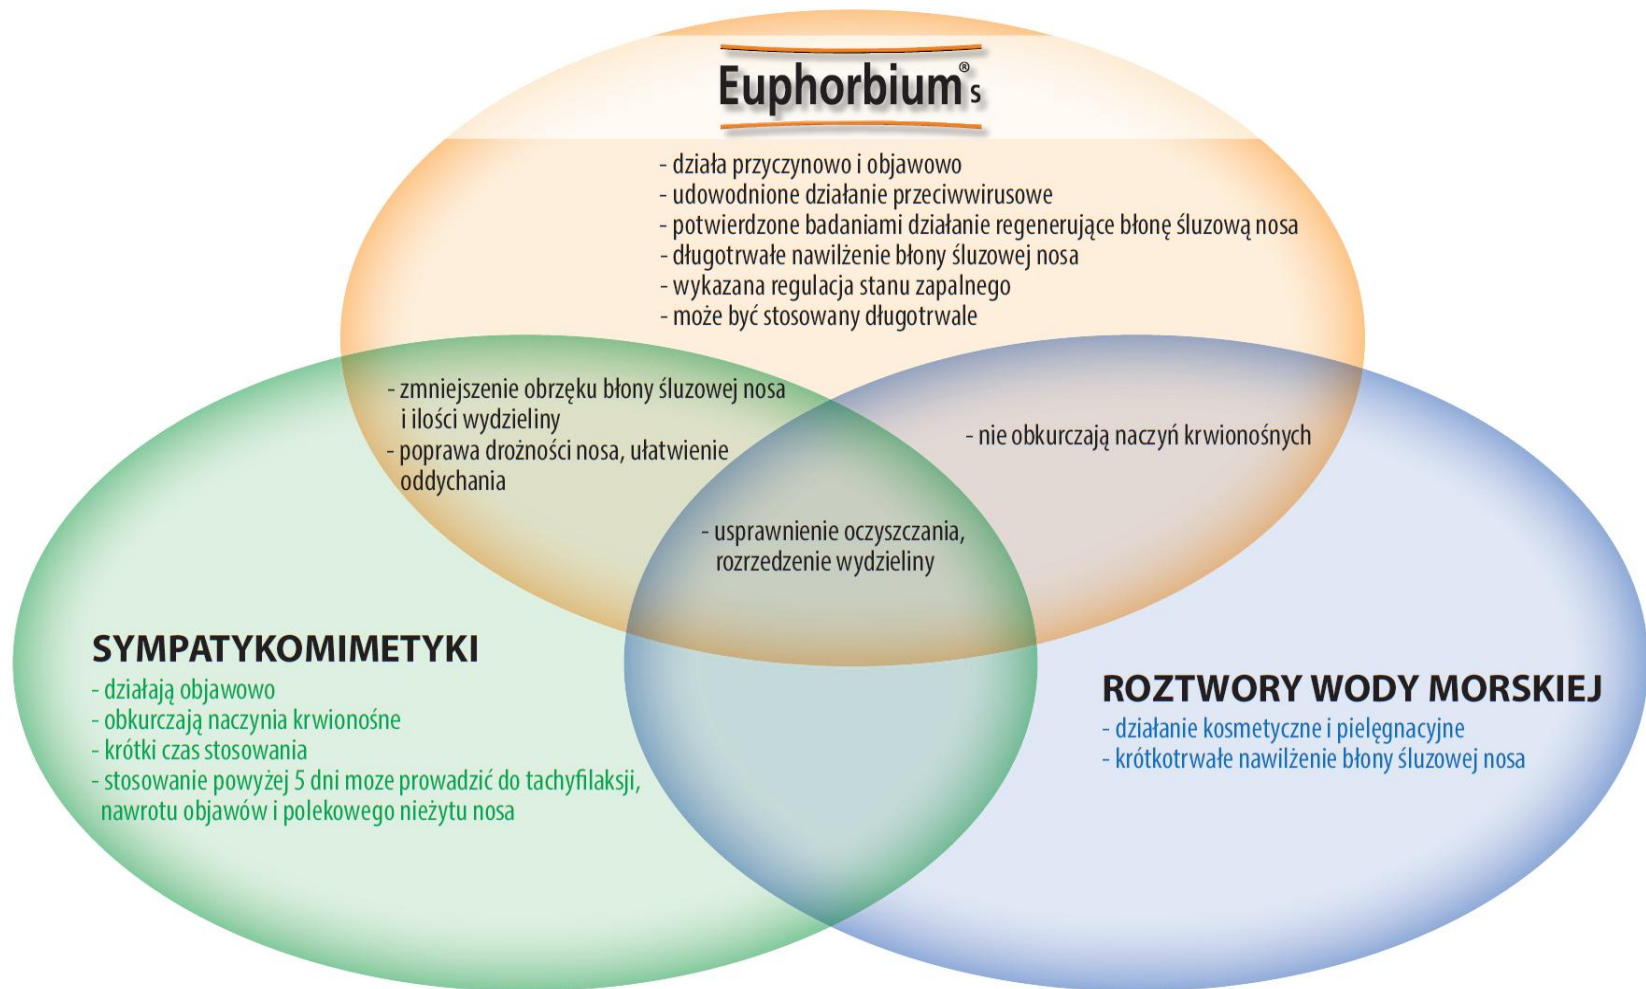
Euphorbium® S

- działa przyczynowo i objawowo
- udowodnione działanie przeciwwirusowe
- potwierdzone badaniami działanie regenerujące błonę śluzową nosa
- długotrwałe nawilżenie błony śluzowej nosa
- wykazana regulacja stanu zapalnego
- może być stosowany długotrwale

- zmniejszenie obrzęku błony śluzowej nosa i ilości wydzieliny
- poprawa drożności nosa, ułatwienie oddychania

- nie obkurczają naczyń krwionośnych

- usprawnienie oczyszczania, rozrzedzenie wydzieliny

SYMPATYKOMIMETYKI
- działają objawowo
- obkurczają naczynia krwionośne
- krótki czas stosowania
- stosowanie powyżej 5 dni moze prowadzić do tachyfilaksji, nawrotu objawów i polekowego nieżytu nosa

ROZTWORY WODY MORSKIEJ
- działanie kosmetyczne i pielęgnacyjne
- krótkotrwałe nawilżenie błony śluzowej nosa